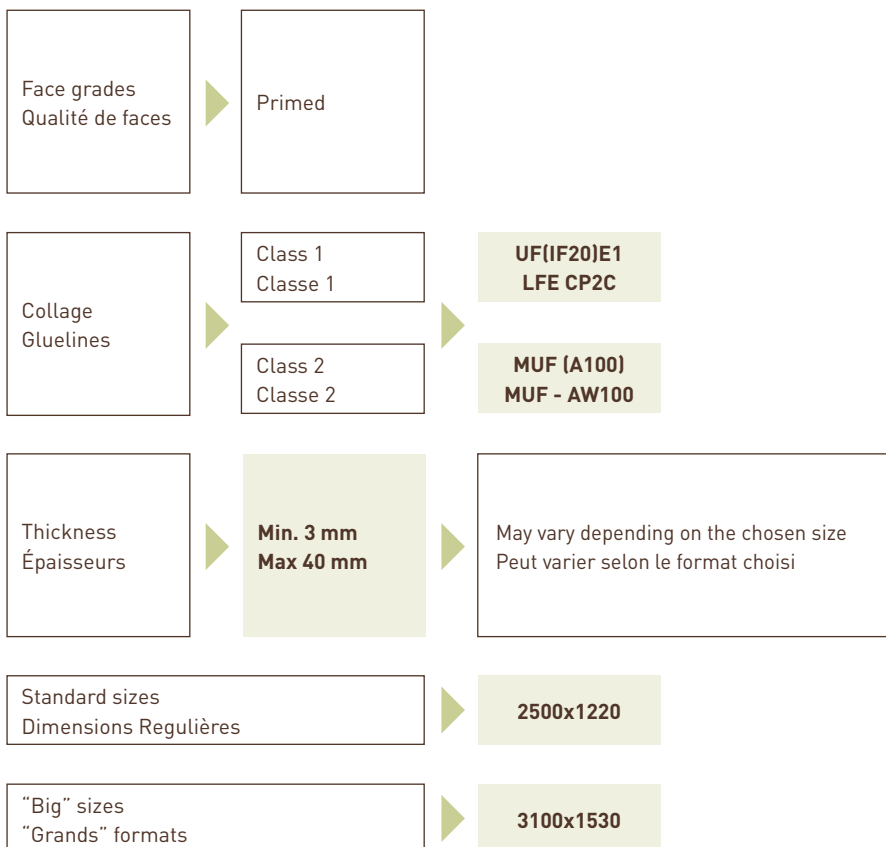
Face grades
Qualité de faces

Primed

Collage
Gluelines

Class 1
Classe 1

UF(IF20)E1
LFE CP2C

Class 2
Classe 2

MUF (A100)
MUF - AW100

Thickness
Épaisseurs

Min. 3 mm
Max 40 mm

May vary depending on the chosen size
Peut varier selon le format choisi

Standard sizes
Dimensions Regulières

2500x1220

"Big" sizes
"Grands" formats

3100x1530